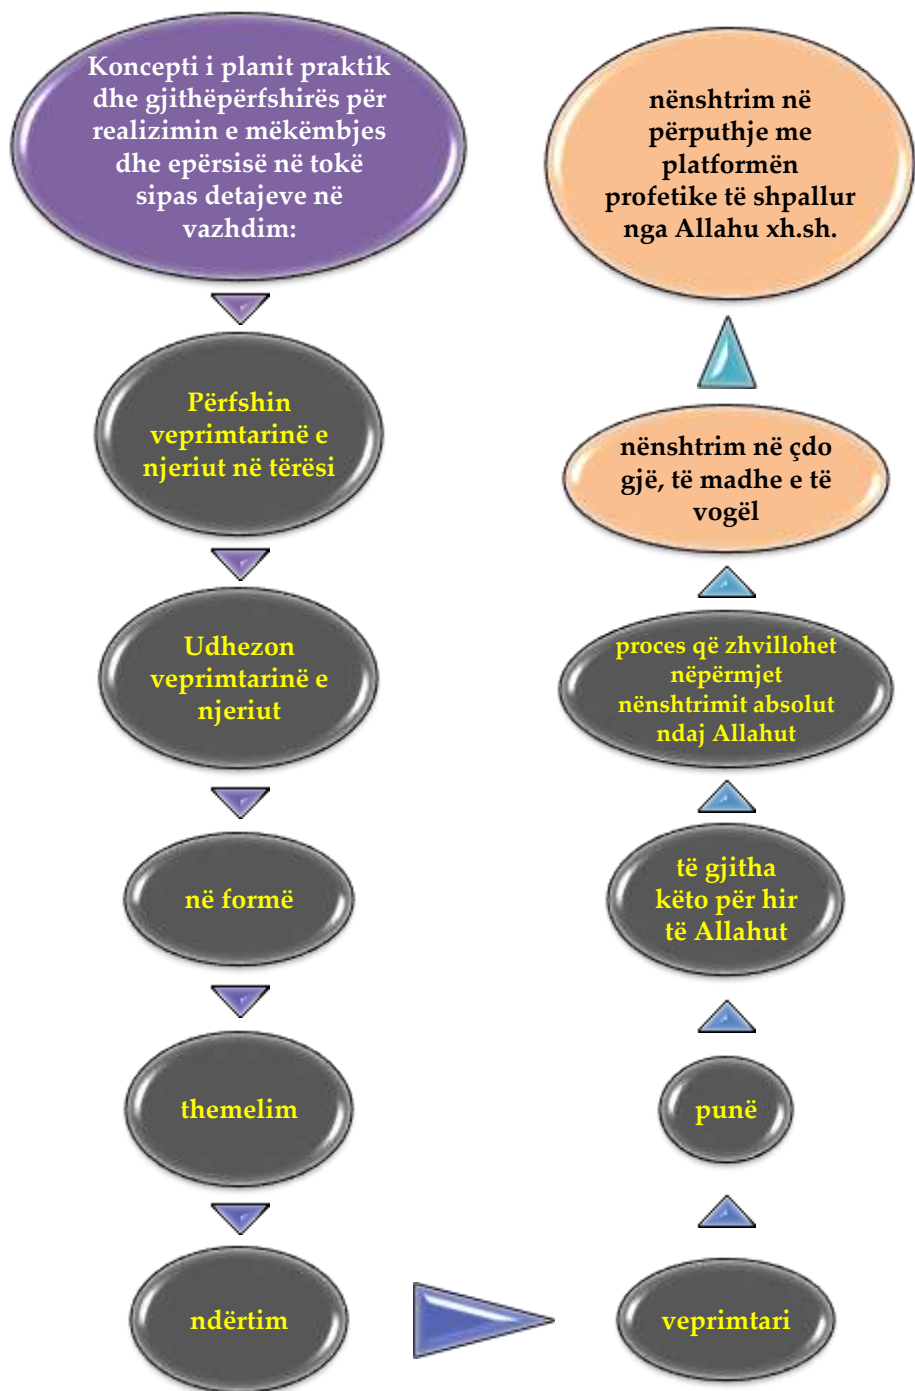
Koncepti i planit praktik dhe gjithëpërfshirës për realizimin e mëkëmbjes dhe epërsisë në tokë sipas detajeve në vazhdim:

Përfshin veprimtarinë e njeriut në tërësi

Udhezon veprimtarinë e njeriut

në formë

themelim

ndërtim

veprimtari

punë

të gjitha këto për hir të Allahut

proces që zhvillohet nëpërmjet nënshtrimit absolut ndaj Allahut

nënshtrim në çdo gjë, të madhe e të vogël

nënshtrim në përputhje me platformën profetike të shpallur nga Allahu xh.sh.